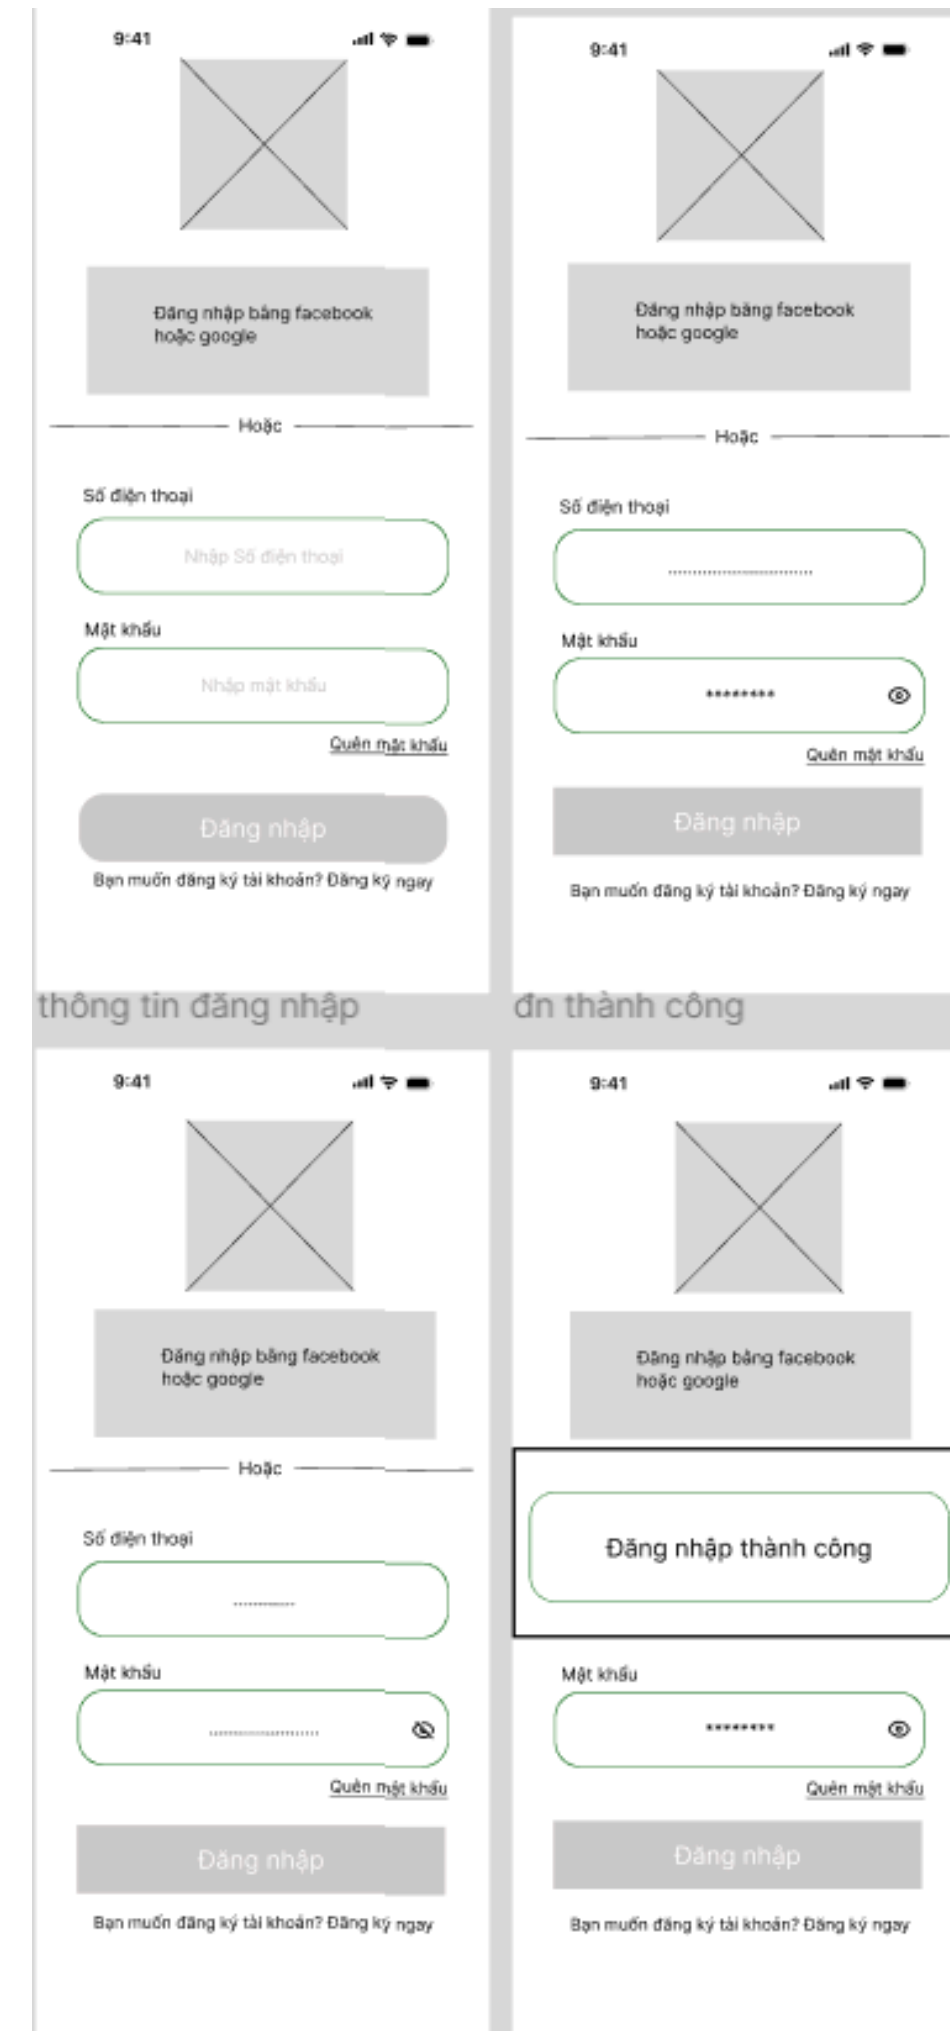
9:41

Đăng nhập bằng facebook hoặc google

Hoặc

Số điện thoại

Nhập Số điện thoại

Mật khẩu

Nhập mật khẩu

Quên mật khẩu

Đăng nhập

Bạn muốn đăng ký tài khoản? Đăng ký ngay

9:41

Đăng nhập bằng facebook hoặc google

Hoặc

Số điện thoại

.............................

Mật khẩu

*********

Quên mật khẩu

Đăng nhập

Bạn muốn đăng ký tài khoản? Đăng ký ngay

thông tin đăng nhập

đn thành công

9:41

Đăng nhập bằng facebook hoặc google

Hoặc

Số điện thoại

...............

Mật khẩu

.........................

Quên mật khẩu

Đăng nhập

Bạn muốn đăng ký tài khoản? Đăng ký ngay

9:41

Đăng nhập bằng facebook hoặc google

Đăng nhập thành công

Mật khẩu

*********

Quên mật khẩu

Đăng nhập

Bạn muốn đăng ký tài khoản? Đăng ký ngay